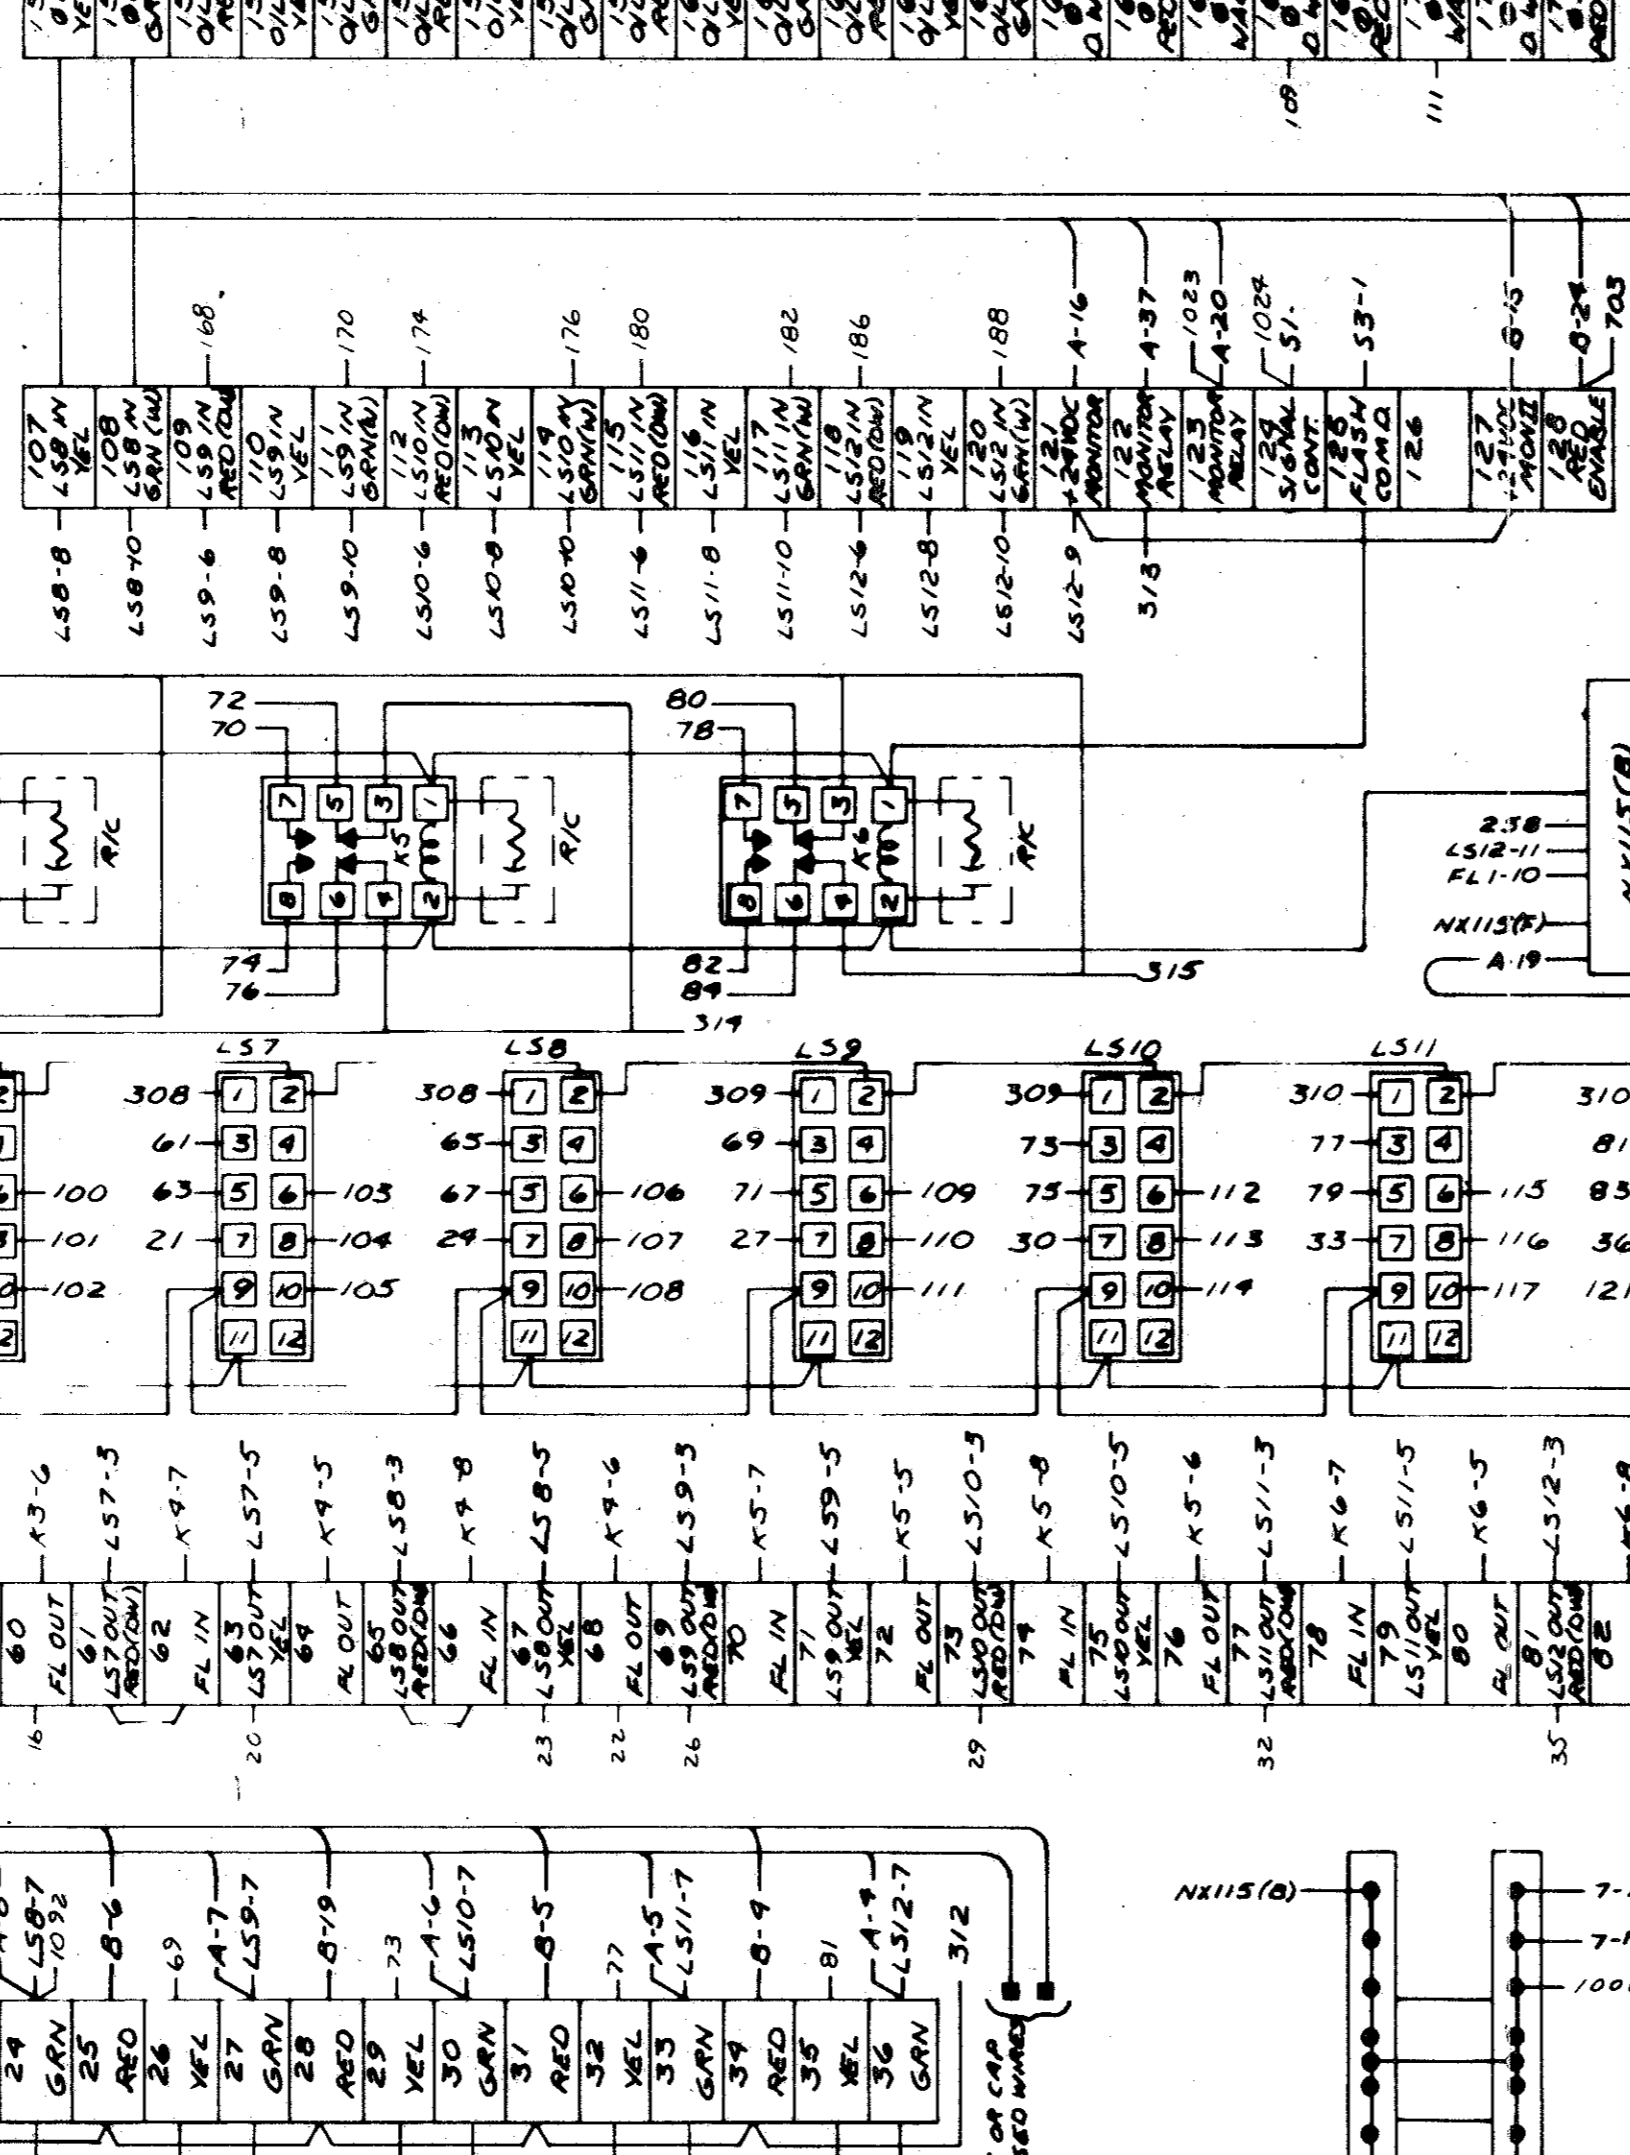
108 111

A-16 A-37 1023 A-20 1024 S1- S3-1 B-15 B-24 703
168 170 174 176 180 182 186 188

107 LS8 N YEL
108 LS8 N GRN (W)
109 LS9 N RED (DW)
110 LS9 N YEL
111 LS9 N GRN (W)
112 LS10 N RED (DW)
113 LS10 N YEL
114 LS10 N GRN (W)
115 LS11 N RED (DW)
116 LS11 N YEL
117 LS11 N GRN (W)
118 LS12 N RED (DW)
119 LS12 N YEL
120 LS12 N GRN (W)
121 +24VDC MONITOR
122 MONITOR RELAY
123 MONITOR RELAY
124 SIGNAL CONT.
125 FLASH COM Q
126
127 +24VDC MON II
128 RED ENABLE

LS8-8 LS8-10 LS9-6 LS9-8 LS9-10 LS10-6 LS10-8 LS10-10 LS11-6 LS11-8 LS11-10 LS12-6 LS12-8 LS12-10 LS12-9 313

72 70 7 5 3 1 K5 8 6 4 2 74 76 R/C R/C
80 78 7 5 3 1 K6 8 6 4 2 82 84 R/C 315
314
2.38 LS12-11 FL1-10 NX115(F) A-19 NX115(B)

LS7: 308 1 2; 61 3 4; 63 5 6 103; 21 7 8 104; 9 10 105; 11 12
100 101 102
LS8: 308 1 2; 65 3 4; 67 5 6 106; 24 7 8 107; 9 10 108; 11 12
LS9: 309 1 2; 69 3 4; 71 5 6 109; 27 7 8 110; 9 10 111; 11 12
LS10: 309 1 2; 73 3 4; 75 5 6 112; 30 7 8 113; 9 10 114; 11 12
LS11: 310 1 2; 77 3 4; 79 5 6 115; 33 7 8 116; 9 10 117; 11 12
310 81 85 36 121

K3-6 LS7-3 K4-7 LS7-5 K4-5 LS8-3 K4-8 LS8-5 K4-6 LS9-3 K5-7 LS9-5 K5-5 LS10-3 K5-8 LS10-5 K5-6 LS11-3 K6-7 LS11-5 K6-5 LS12-3

60 FL OUT
61 LS7 OUT RED(DW)
62 FL IN
63 LS7 OUT YEL
64 FL OUT
65 LS8 OUT RED(DW)
66 FL IN
67 LS8 OUT YEL
68 FL OUT
69 LS9 OUT RED(DW)
70 FL IN
71 LS9 OUT YEL
72 FL OUT
73 LS10 OUT RED(DW)
74 FL IN
75 LS10 OUT YEL
76 FL OUT
77 LS11 OUT RED(DW)
78 FL IN
79 LS11 OUT YEL
80 FL OUT
81 LS12 OUT RED(DW)
82

16 20 23 22 26 29 32 35

LS8-7 1092 B-6 69 A-7 LS9-7 B-19 73 A-6 LS10-7 B-5 77 A-5 LS11-7 B-4 81 A-4 LS12-7 312

24 GRN 25 RED 26 YEL 27 GRN 28 RED 29 YEL 30 GRN 31 RED 32 YEL 33 GRN 34 RED 35 YEL 36 GRN

OR CAP SED WIRES

NX115(B) 7- 7- 100